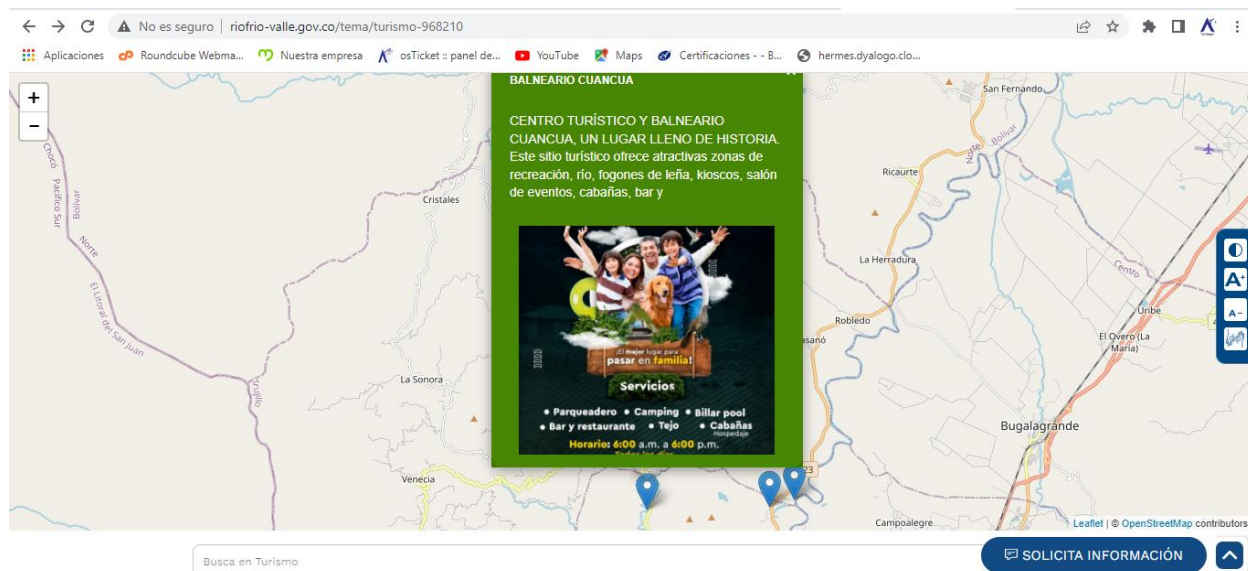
No es seguro | riofrio-valle.gov.co/tema/turismo-968210

Aplicaciones
Roundcube Webma...
Nuestra empresa
osTicket :: panel de...
YouTube
Maps
Certificaciones - - B...
hermes.dyalogo.clo...

+
−

BALNEARIO CUANCUA

CENTRO TURÍSTICO Y BALNEARIO CUANCUA, UN LUGAR LLENO DE HISTORIA. Este sitio turístico ofrece atractivas zonas de recreación, río, fogones de leña, kioscos, salón de eventos, cabañas, bar y

El mejor lugar para pasar en familia!
Servicios
• Parqueadero • Camping • Billar pool
• Bar y restaurante • Tejo • Cabañas Hospedaje
Horario: 6:00 a.m. a 6:00 p.m.
Todos los días

Chocó
Pacífico Sur
Bolívar
Norte
El Litoral del San Juan
Cristales
La Sonora
Trujillo
Venecia
San Fernando
Norte
Bolívar
Ricaurte
La Herradura
Robledo
Centro
Uribe
El Overo (La María)
Bugalagrande
Campoalegre
23

Leaflet | © OpenStreetMap contributors

Busca en Turismo
SOLICITA INFORMACIÓN